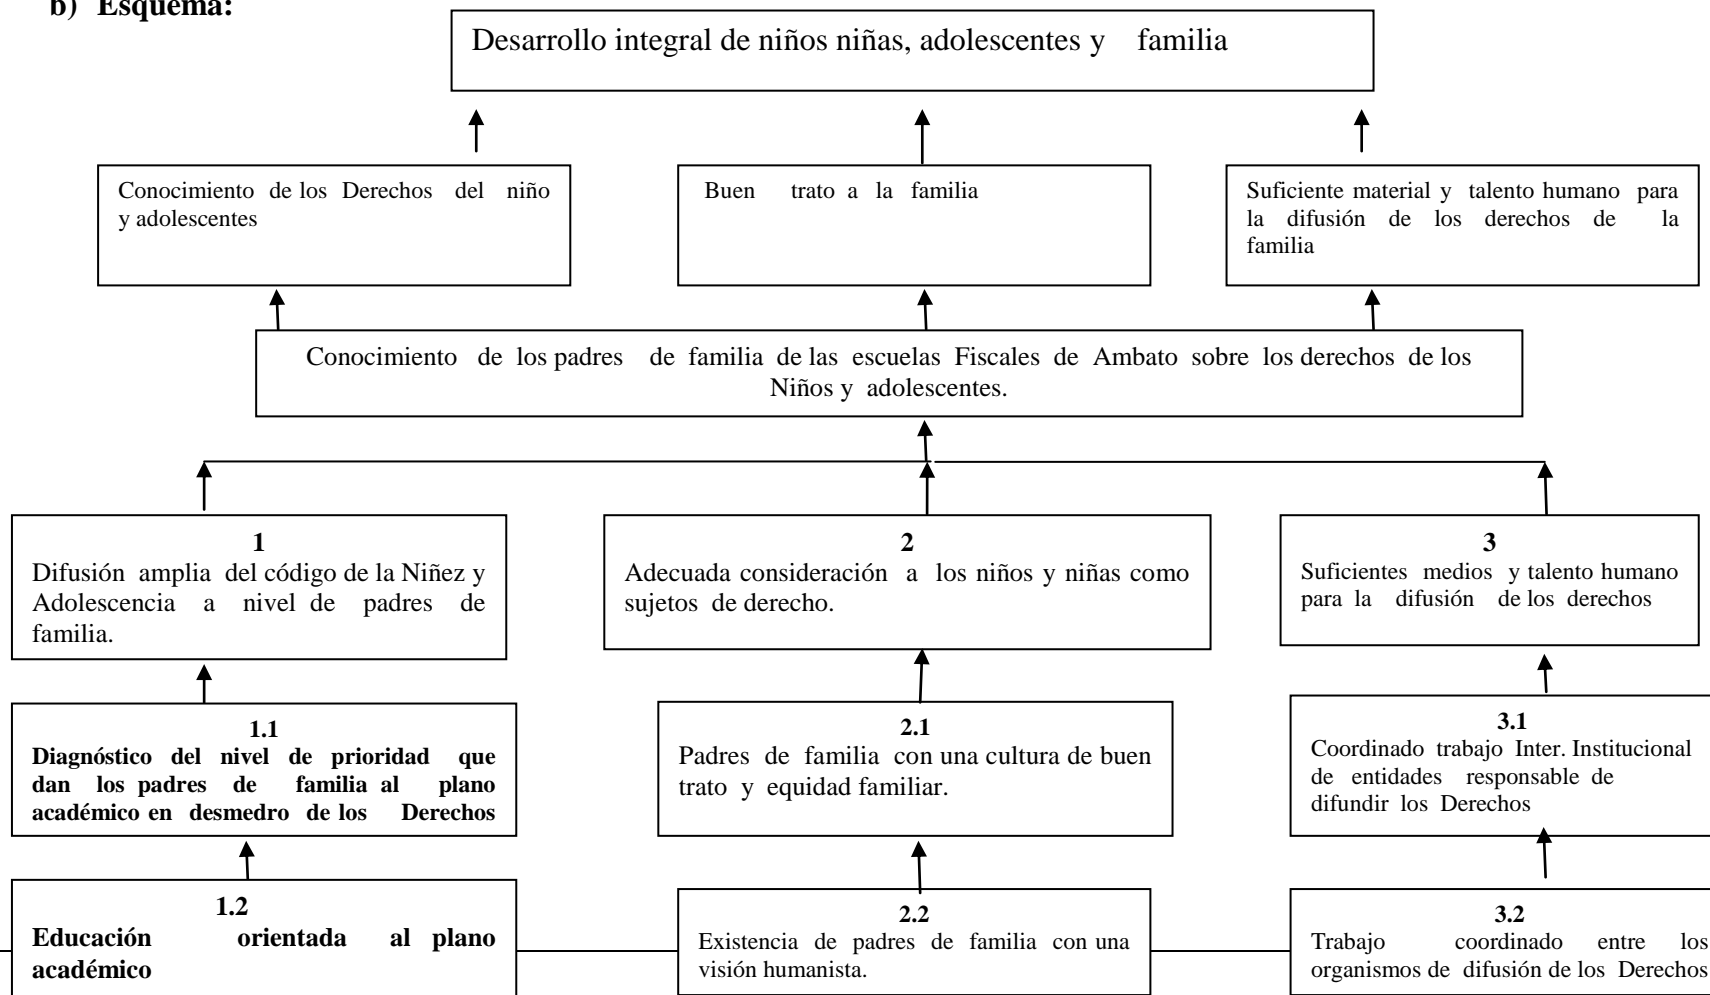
b) Esquema:

Desarrollo integral de niños niñas, adolescentes y familia

Conocimiento de los Derechos del niño y adolescentes

Buen trato a la familia

Suficiente material y talento humano para la difusión de los derechos de la familia

Conocimiento de los padres de familia de las escuelas Fiscales de Ambato sobre los derechos de los Niños y adolescentes.

1
Difusión amplia del código de la Niñez y Adolescencia a nivel de padres de familia.

2
Adecuada consideración a los niños y niñas como sujetos de derecho.

3
Suficientes medios y talento humano para la difusión de los derechos

1.1
Diagnóstico del nivel de prioridad que dan los padres de familia al plano académico en desmedro de los Derechos

2.1
Padres de familia con una cultura de buen trato y equidad familiar.

3.1
Coordinado trabajo Inter. Institucional de entidades responsable de difundir los Derechos

1.2
Educación orientada al plano académico

2.2
Existencia de padres de familia con una visión humanista.

3.2
Trabajo coordinado entre los organismos de difusión de los Derechos